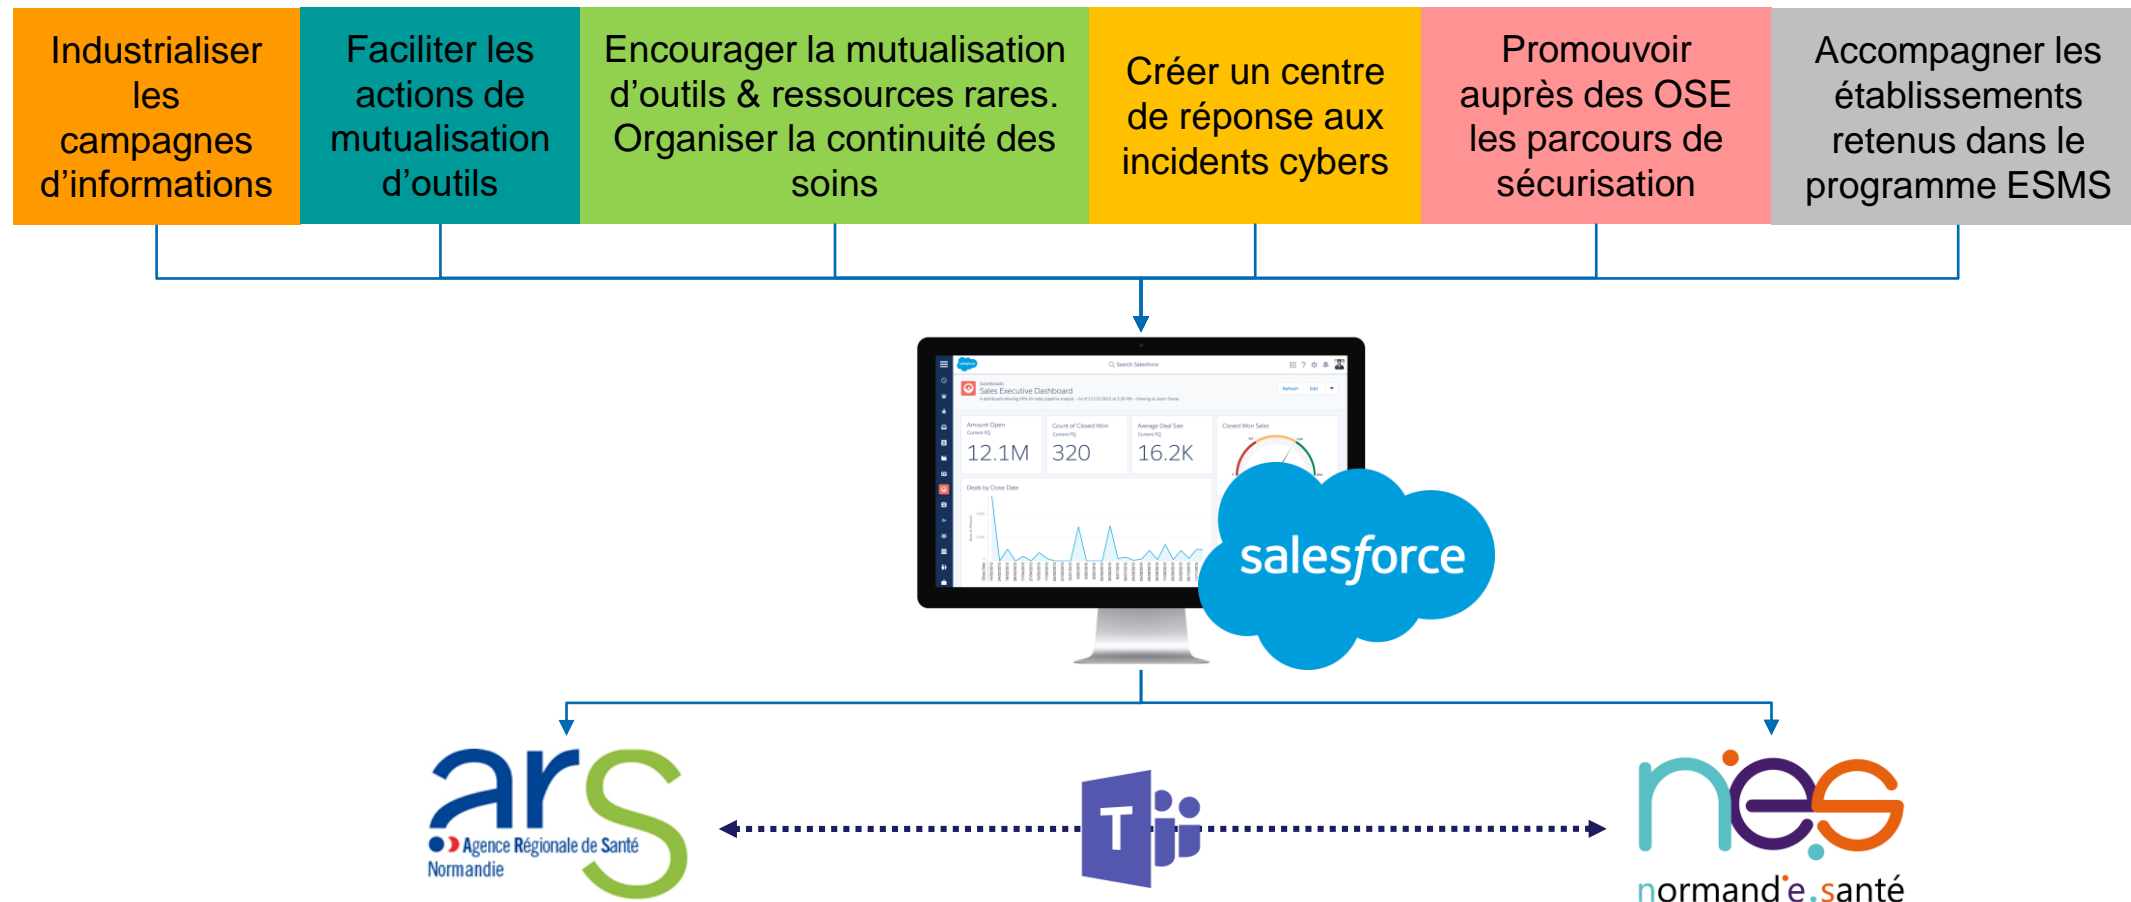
Industrialiser les campagnes d’informations

Faciliter les actions de mutualisation d’outils

Encourager la mutualisation d’outils & ressources rares. Organiser la continuité des soins

Créer un centre de réponse aux incidents cybers

Promouvoir auprès des OSE les parcours de sécurisation

Accompagner les établissements retenus dans le programme ESMS

Sales Executive Dashboard

Amount Open
12.1M

Count of Closed Won
320

Average Deal Size
16.2K

Closed Won Sales

Deals by Close Date

salesforce

ars
Agence Régionale de Santé
Normandie

T

nes
normand'e.santé